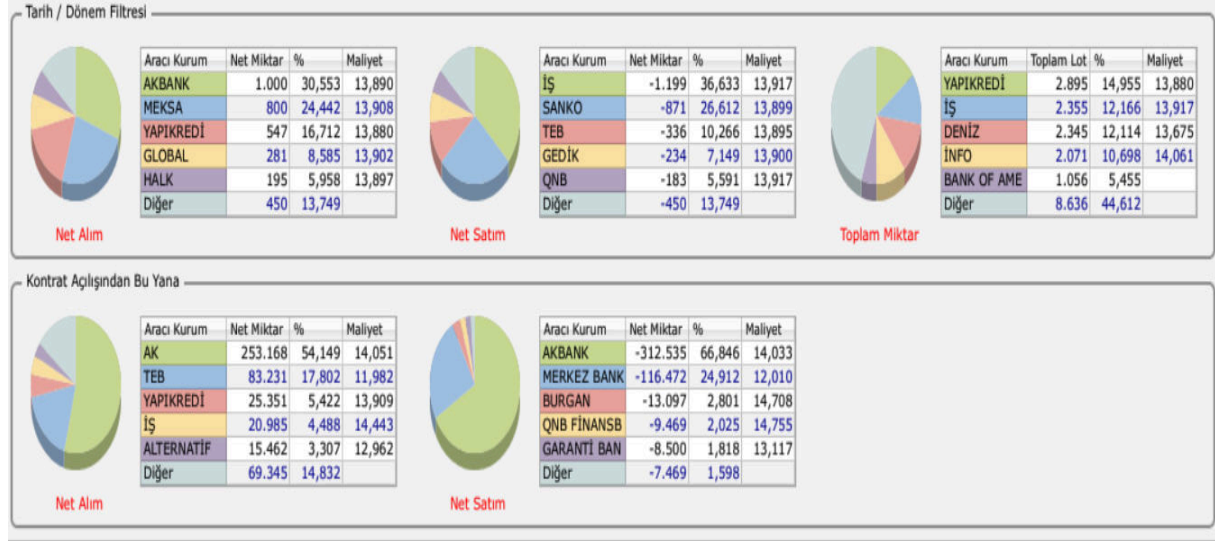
Tarih / Dönem Filtresi

| Aracı Kurum | Net Miktar | % | Maliyet |
|---|---|---|---|
| AKBANK | 1.000 | 30,553 | 13,890 |
| MEKSA | 800 | 24,442 | 13,908 |
| YAPIKREDİ | 547 | 16,712 | 13,880 |
| GLOBAL | 281 | 8,585 | 13,902 |
| HALK | 195 | 5,958 | 13,897 |
| Diğer | 450 | 13,749 | |

Net Alım

| Aracı Kurum | Net Miktar | % | Maliyet |
|---|---|---|---|
| İŞ | -1.199 | 36,633 | 13,917 |
| SANKO | -871 | 26,612 | 13,899 |
| TEB | -336 | 10,266 | 13,895 |
| GEDİK | -234 | 7,149 | 13,900 |
| QNB | -183 | 5,591 | 13,917 |
| Diğer | -450 | 13,749 | |

Net Satım

| Aracı Kurum | Toplam Lot | % | Maliyet |
|---|---|---|---|
| YAPIKREDİ | 2.895 | 14,955 | 13,880 |
| İŞ | 2.355 | 12,166 | 13,917 |
| DENİZ | 2.345 | 12,114 | 13,675 |
| İNFO | 2.071 | 10,698 | 14,061 |
| BANK OF AME | 1.056 | 5,455 | |
| Diğer | 8.636 | 44,612 | |

Toplam Miktar

Kontrat Açılışından Bu Yana

| Aracı Kurum | Net Miktar | % | Maliyet |
|---|---|---|---|
| AK | 253.168 | 54,149 | 14,051 |
| TEB | 83.231 | 17,802 | 11,982 |
| YAPIKREDİ | 25.351 | 5,422 | 13,909 |
| İŞ | 20.985 | 4,488 | 14,443 |
| ALTERNATİF | 15.462 | 3,307 | 12,962 |
| Diğer | 69.345 | 14,832 | |

Net Alım

| Aracı Kurum | Net Miktar | % | Maliyet |
|---|---|---|---|
| AKBANK | -312.535 | 66,846 | 14,033 |
| MERKEZ BANK | -116.472 | 24,912 | 12,010 |
| BURGAN | -13.097 | 2,801 | 14,708 |
| QNB FİNANSB | -9.469 | 2,025 | 14,755 |
| GARANTİ BAN | -8.500 | 1,818 | 13,117 |
| Diğer | -7.469 | 1,598 | |

Net Satım